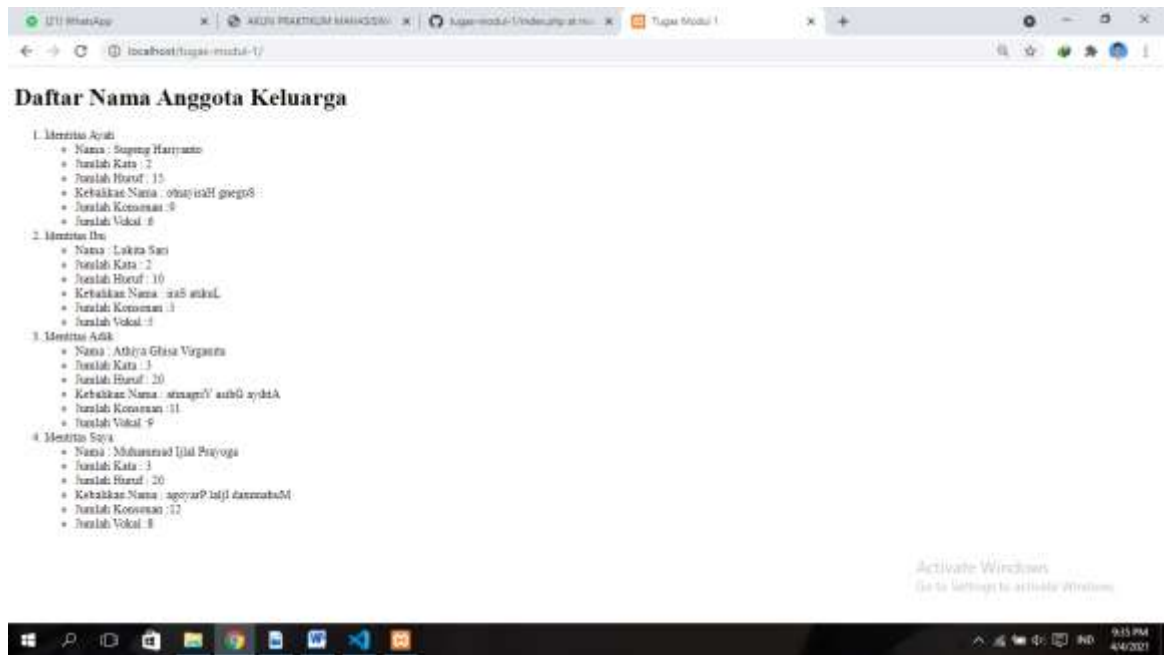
(21) WhatsApp | AKUN PRAKTIKUM MAHASISW | tugas-modul-1/index.php at ma | Tugas Modul 1

localhost/tugas-modul-1/

Daftar Nama Anggota Keluarga

1. Identitas Ayah
- Nama : Sugeng Haryanto
- Jumlah Kata : 2
- Jumlah Huruf : 15
- Kebalikan Nama : otnayraH gnegu S
- Jumlah Konsonan : 9
- Jumlah Vokal : 6

2. Identitas Ibu
- Nama : Lukita Sari
- Jumlah Kata : 2
- Jumlah Huruf : 10
- Kebalikan Nama : iraS atikuL
- Jumlah Konsonan : 5
- Jumlah Vokal : 5

3. Identitas Adik
- Nama : Athiya Ghina Virganita
- Jumlah Kata : 3
- Jumlah Huruf : 20
- Kebalikan Nama : atinagriV anihG ayihtA
- Jumlah Konsonan : 11
- Jumlah Vokal : 9

4. Identitas Saya
- Nama : Muhammad Ijlal Prayoga
- Jumlah Kata : 3
- Jumlah Huruf : 20
- Kebalikan Nama : agoyarP lalji dammahuM
- Jumlah Konsonan : 12
- Jumlah Vokal : 8

Activate Windows
Go to Settings to activate Windows.

9:35 PM
4/4/2021